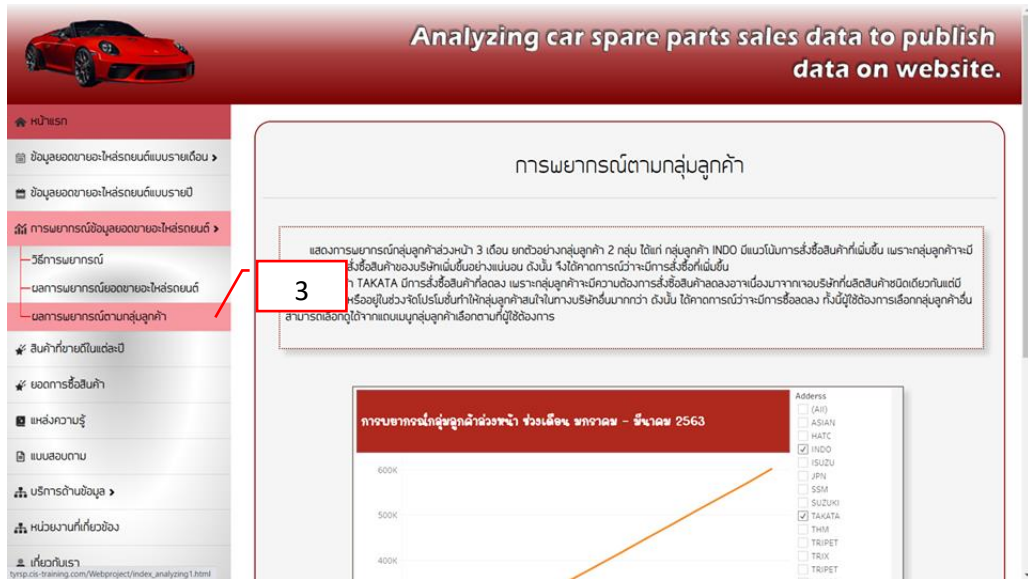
Analyzing car spare parts sales data to publish data on website.

หน้าแรก
ข้อมูลยอดขายอะไหล่รถยนต์แบบรายเดือน >
ข้อมูลยอดขายอะไหล่รถยนต์แบบรายปี
การพยากรณ์ข้อมูลยอดขายอะไหล่รถยนต์ >
วิธีการพยากรณ์
ผลการพยากรณ์ยอดขายอะไหล่รถยนต์
ผลการพยากรณ์ตามกลุ่มลูกค้า
สินค้าที่ขายดีในแต่ละปี
ยอดการซื้อสินค้า
แหล่งความรู้
แบบสอบถาม
บริการด้านข้อมูล >
หน่วยงานที่เกี่ยวข้อง
เกี่ยวกับเรา

3

การพยากรณ์ตามกลุ่มลูกค้า

แสดงการพยากรณ์กลุ่มลูกค้าล่วงหน้า 3 เดือน ยกตัวอย่างกลุ่มลูกค้า 2 กลุ่ม ได้แก่ กลุ่มลูกค้า INDO มีแนวโน้มการสั่งซื้อสินค้าที่เพิ่มขึ้น เพราะกลุ่มลูกค้าจะมี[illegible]สั่งซื้อสินค้าของบริษัทเพิ่มขึ้นอย่างแน่นอน ดังนั้น จึงได้คาดการณ์ว่าจะมีการสั่งซื้อที่เพิ่มขึ้น
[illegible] TAKATA มีการสั่งซื้อสินค้าที่ลดลง เพราะกลุ่มลูกค้าจะมีความต้องการสั่งซื้อสินค้าลดลงอาจเนื่องมาจากเจอบริษัทที่ผลิตสินค้าชนิดเดียวกันแต่มี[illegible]หรืออยู่ในช่วงจัดโปรโมชั่นทำให้กลุ่มลูกค้าสนใจในทางบริษัทอื่นมากกว่า ดังนั้น ได้คาดการณ์ว่าจะมีการซื้อลดลง ทั้งนี้ผู้ใช้ต้องการเลือกกลุ่มลูกค้าอื่น สามารถเลือกดูได้จากแถบเมนูกลุ่มลูกค้าเลือกตามที่ผู้ใช้ต้องการ

การพยากรณ์กลุ่มลูกค้าล่วงหน้า ช่วงเดือน มกราคม - มีนาคม 2563

600K
500K
400K

Adderss
(All)
ASIAN
HATC
INDO
ISUZU
JPN
SSM
SUZUKI
TAKATA
THM
TRIPET
TRIX
TRIPET

tyrsp.cis-training.com/Webproject/index_analyzing1.html